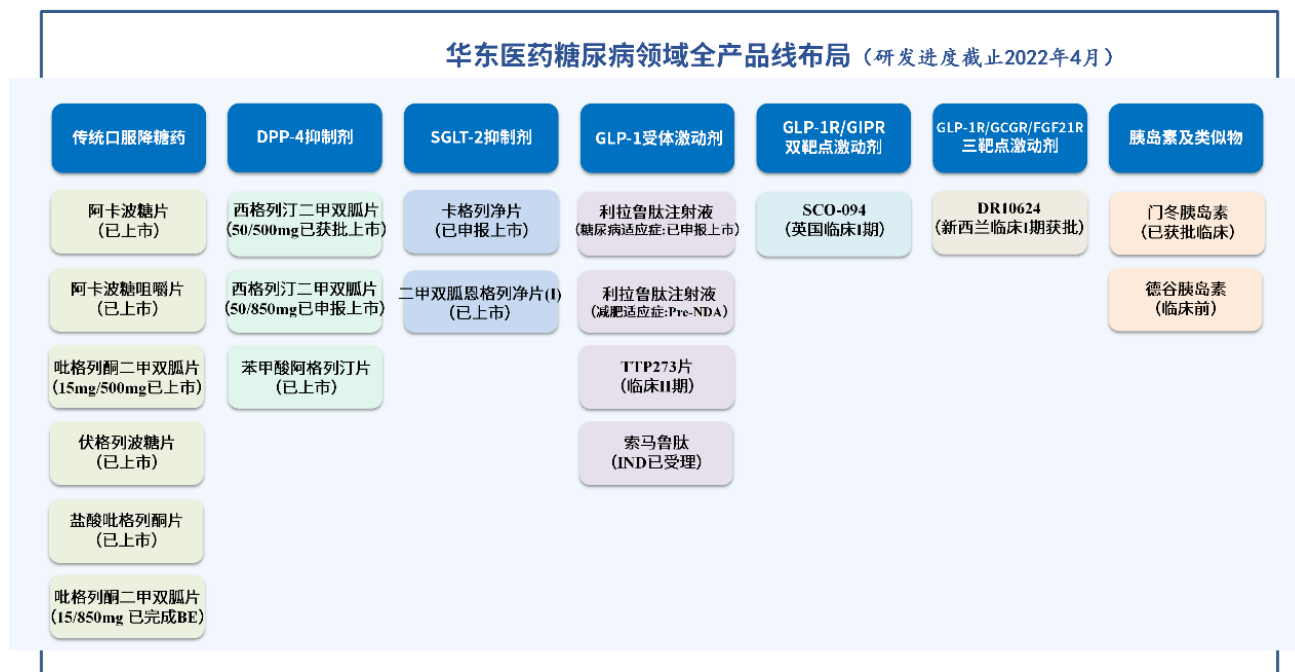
华东医药糖尿病领域全产品线布局（研发进度截止2022年4月）

传统口服降糖药

阿卡波糖片
（已上市）

阿卡波糖咀嚼片
（已上市）

吡格列酮二甲双胍片
（15mg/500mg已上市）

伏格列波糖片
（已上市）

盐酸吡格列酮片
（已上市）

吡格列酮二甲双胍片
（15/850mg 已完成BE）

DPP-4抑制剂

西格列汀二甲双胍片
（50/500mg已获批上市）

西格列汀二甲双胍片
（50/850mg已申报上市）

苯甲酸阿格列汀片
（已上市）

SGLT-2抑制剂

卡格列净片
（已申报上市）

二甲双胍恩格列净片(I)
（已上市）

GLP-1受体激动剂

利拉鲁肽注射液
（糖尿病适应症:已申报上市）

利拉鲁肽注射液
（减肥适应症:Pre-NDA）

TTP273片
（临床II期）

索马鲁肽
（IND已受理）

GLP-1R/GIPR
双靶点激动剂

SCO-094
（英国临床I期）

GLP-1R/GCGR/FGF21R
三靶点激动剂

DR10624
（新西兰临床I期获批）

胰岛素及类似物

门冬胰岛素
（已获批临床）

德谷胰岛素
（临床前）